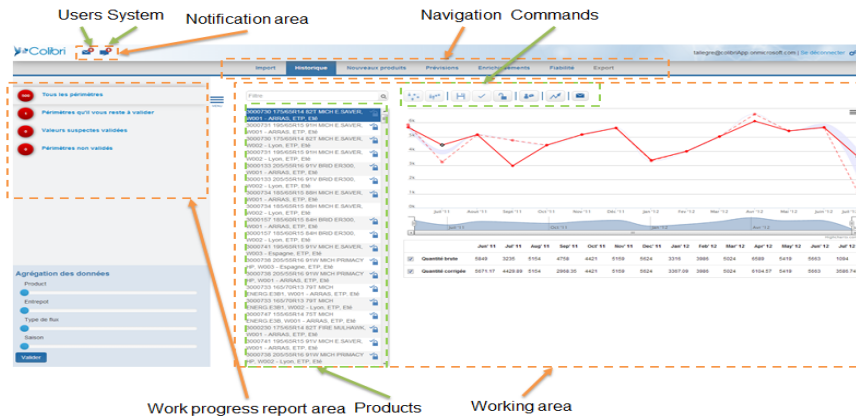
Users System
Notification area
Navigation Commands

Colibri

tallegre@colibriApp.onmicrosoft.com | Se déconnecter

Import | Historique | Nouveaux produits | Prévisions | Enrichissements | Fiabilité | Export

Tous les périmètres
Périmètres qu'il vous reste à valider
Valeurs suspectes validées
Périmètres non validés

Filtre

000730 175/65R14 82T MICH E SAVER, W001 - ARRAS, ETP, EM
000731 185/65R14 86T MICH E SAVER, W001 - ARRAS, ETP, EM
000730 175/65R14 82T MICH E SAVER, W002 - Lyon, ETP, EM
000731 185/65R15 81H MICH E SAVER, W002 - Lyon, ETP, EM
000133 205/55R16 91V BRID ER300, W001 - ARRAS, ETP, EM
000133 205/55R16 91V BRID ER300, W002 - Lyon, ETP, EM
000734 185/65R15 88H MICH E SAVER, W001 - ARRAS, ETP, EM
000734 185/65R15 88H MICH E SAVER, W002 - Lyon, ETP, EM
000157 185/65R15 84H BRID ER300, W001 - ARRAS, ETP, EM
000157 185/65R15 84H BRID ER300, W002 - Lyon, ETP, EM
000741 195/65R15 91V MICH E SAVER, W003 - Espagne, ETP, EM
000738 205/55R16 91W MICH PRIMACY HP, W003 - Espagne, ETP, EM
000738 205/55R16 91W MICH PRIMACY HP, W001 - ARRAS, ETP, EM
000733 165/70R13 79T MICH ENERG.E3B1, W001 - ARRAS, ETP, EM
000733 165/70R13 79T MICH ENERG.E3B1, W002 - Lyon, ETP, EM
000747 155/65R14 75T MICH ENERG.E3B, W001 - ARRAS, ETP, EM
000230 175/65R14 82T FIRE MULHAWK, W001 - ARRAS, ETP, EM
000741 195/65R15 91V MICH E SAVER, W001 - ARRAS, ETP, EM
000738 205/55R16 91W MICH PRIMACY HP, W002 - Lyon, ETP, EM

Agrégation des données
Produit
Entrepot
Type de flux
Saison
Valider

| | Juil '11 | Août '11 | Sept '11 | Oct '11 | Nov '11 | Déc '11 | Jan '12 | Fév '12 | Mars '12 | Avr '12 | Mai '12 | Juin '12 | Juil '12 |
|---|---|---|---|---|---|---|---|---|---|---|---|---|---|
| Quantité brute | 5849 | 3235 | 5154 | 4758 | 4421 | 5159 | 5624 | 3316 | 3886 | 5024 | 6589 | 5419 | 5663 |
| Quantité corrigée | 5871.17 | 4429.89 | 5154 | 2958.35 | 4421 | 5159 | 5624 | 3367.09 | 3886 | 5024 | 6104.57 | 5419 | 5663 |

Work progress report area   Products
Working area